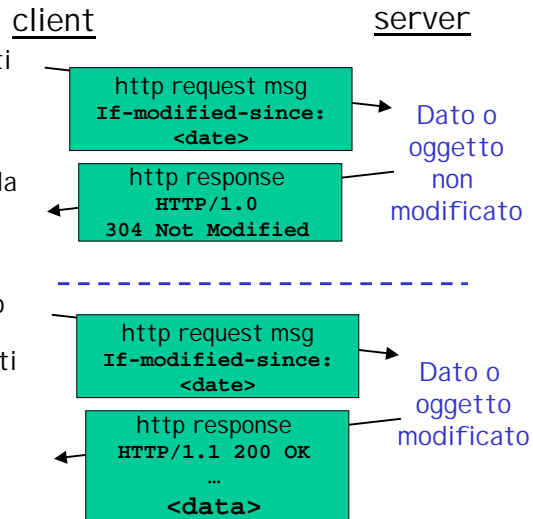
client

server

ti

http request msg
If-modified-since: <date>

Dato o oggetto non modificato

la

http response
HTTP/1.0
304 Not Modified

o

ti

http request msg
If-modified-since: <date>

Dato o oggetto modificato

http response
HTTP/1.1 200 OK
…
<data>